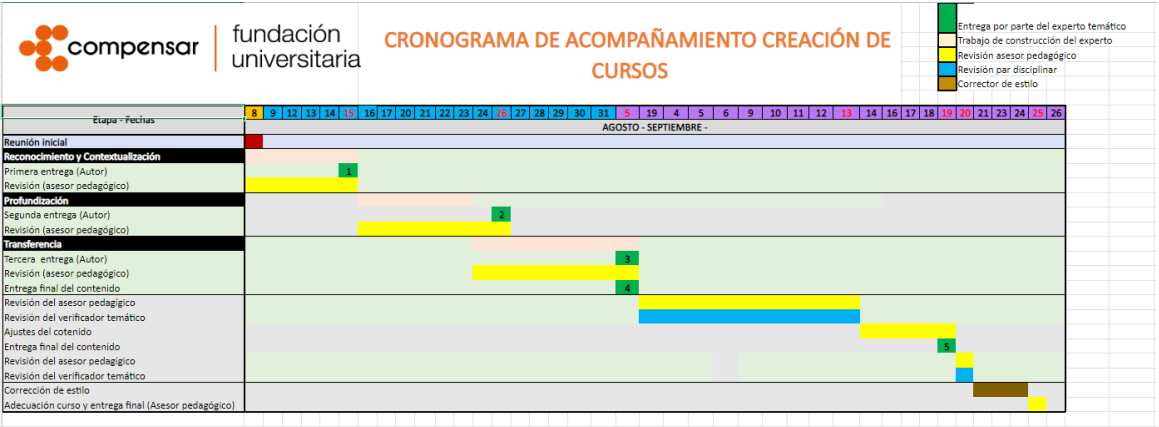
compensar | fundación universitaria

CRONOGRAMA DE ACOMPAÑAMIENTO CREACIÓN DE CURSOS

Entrega por parte del experto temático
Trabajo de construcción del experto
Revisión asesor pedagógico
Revisión par disciplinar
Corrector de estilo

| Etapa - Fechas | 8 | 9 | 12 | 13 | 14 | 15 | 16 | 17 | 20 | 21 | 22 | 23 | 24 | 26 | 27 | 28 | 29 | 30 | 31 | 5 | 19 | 4 | 5 | 6 | 9 | 10 | 11 | 12 | 13 | 14 | 16 | 17 | 18 | 19 | 20 | 21 | 23 | 24 | 25 | 26 |
|---|---|---|---|---|---|---|---|---|---|---|---|---|---|---|---|---|---|---|---|---|---|---|---|---|---|---|---|---|---|---|---|---|---|---|---|---|---|---|---|---|

AGOSTO - SEPTIEMBRE -

Reunión inicial
Reconocimiento y Contextualización
Primera entrega (Autor) 1
Revisión (asesor pedagógico)
Profundización
Segunda entrega (Autor) 2
Revisión (asesor pedagógico)
Transferencia
Tercera entrega (Autor) 3
Revisión (asesor pedagógico)
Entrega final del contenido 4
Revisión del asesor pedagígico
Revisión del verificador temático
Ajustes del cotenido
Entrega final del contenido 5
Revisión del asesor pedagígico
Revisión del verificador temático
Corrección de estilo
Adecuación curso y entrega final (Asesor pedagógico)